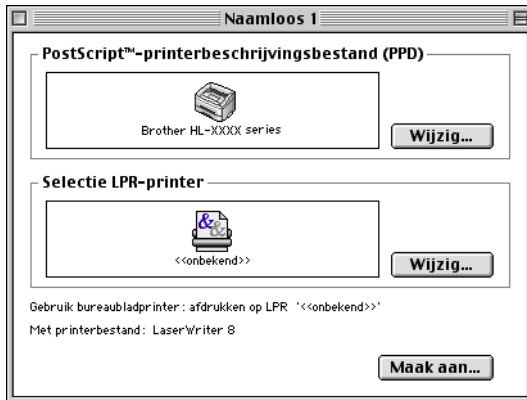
Naamloos 1

PostScript™-printerbeschrijvingsbestand (PPD)

Brother HL-XXXX series

Wijzig...

Selectie LPR-printer

<<onbekend>>

Wijzig...

Gebruik bureaubladprinter: afdrukken op LPR '<<onbekend>>'

Met printerbestand: LaserWriter 8

Maak aan...